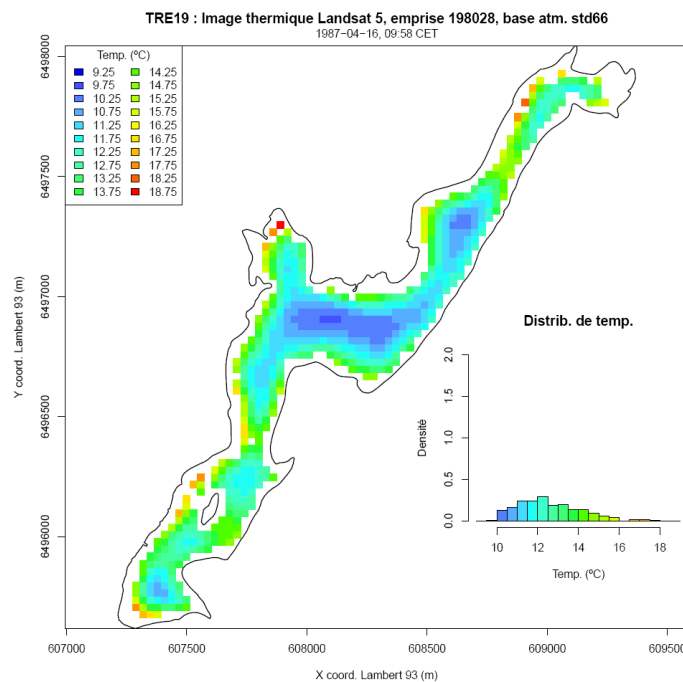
TRE19 : Image thermique Landsat 5, emprise 198028, base atm. std66
1987−04−16, 09:58 CET

Temp. (ºC)
9.25
9.75
10.25
10.75
11.25
11.75
12.25
12.75
13.25
13.75
14.25
14.75
15.25
15.75
16.25
16.75
17.25
17.75
18.25
18.75

Distrib. de temp.

Densité
0.0
0.5
1.0
1.5
2.0
10
12
14
16
18
Temp. (ºC)

Y coord. Lambert 93 (m)
6498000
6497500
6497000
6496500
6496000

607000
607500
608000
608500
609000
609500
X coord. Lambert 93 (m)